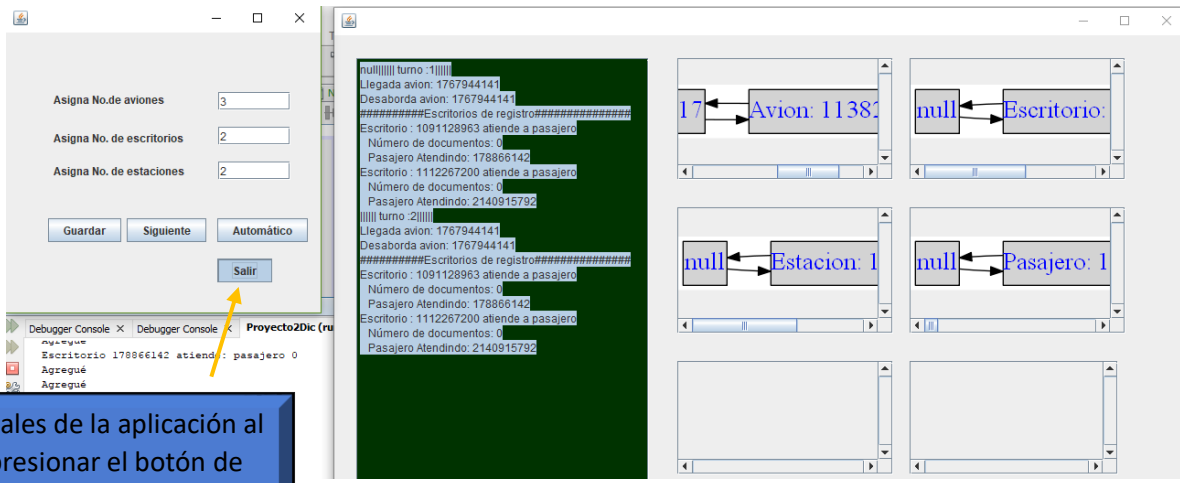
Asigna No.de aviones 3

Asigna No. de escritorios 2

Asigna No. de estaciones 2

Guardar
Siguiente
Automático
Salir

Debugger Console ×
Debugger Console ×
Proyecto2Dic (ru

Agregué
Escritorio 178866142 atiende: pasajero 0
Agregué
Agregué

ales de la aplicación al
presionar el botón de

null|||||| turno :1||||||
Llegada avion: 1767944141
Desaborda avion: 1767944141
##########Escritorios de registro##############
Escritorio : 1091128963 atiende a pasajero
Número de documentos: 0
Pasajero Atendindo: 178866142
Escritorio : 1112267200 atiende a pasajero
Número de documentos: 0
Pasajero Atendindo: 2140915792
|||||| turno :2||||||
Llegada avion: 1767944141
Desaborda avion: 1767944141
##########Escritorios de registro##############
Escritorio : 1091128963 atiende a pasajero
Número de documentos: 0
Pasajero Atendindo: 178866142
Escritorio : 1112267200 atiende a pasajero
Número de documentos: 0
Pasajero Atendindo: 2140915792

17
Avion: 11382
null
Escritorio:
null
Estacion: 1
null
Pasajero: 1